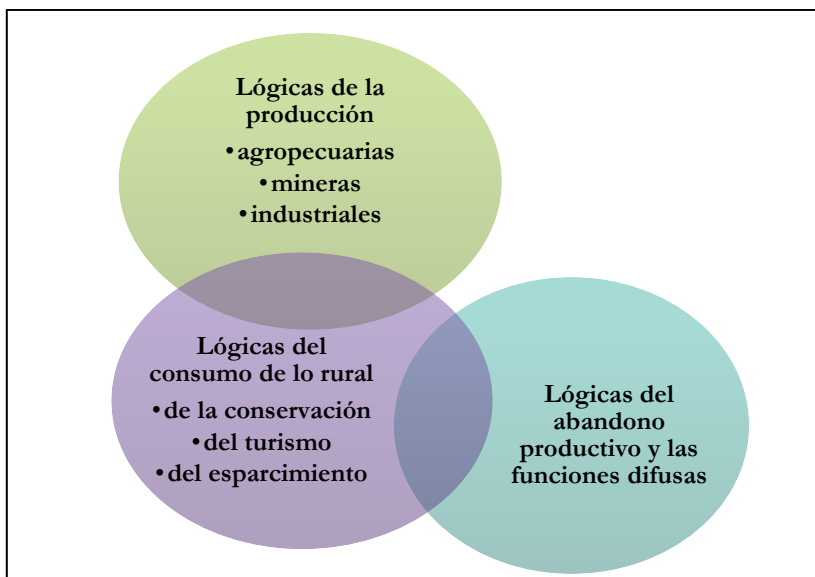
Lógicas de la producción
•agropecuarias
•mineras
•industriales

Lógicas del consumo de lo rural
•de la conservación
•del turismo
•del esparcimiento

Lógicas del abandono productivo y las funciones difusas